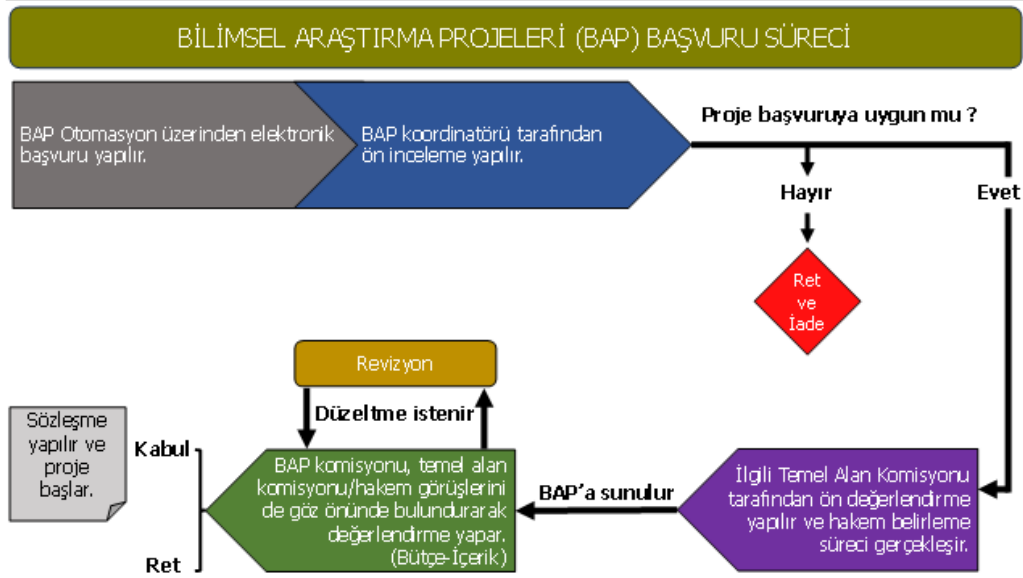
BİLİMSEL ARAŞTIRMA PROJELERİ (BAP) BAŞVURU SÜRECİ

BAP Otomasyon üzerinden elektronik başvuru yapılır.

BAP koordinatörü tarafından ön inceleme yapılır.

Proje başvuruya uygun mu ?

Hayır

Evet

Ret ve İade

İlgili Temel Alan Komisyonu tarafından ön değerlendirme yapılır ve hakem belirleme süreci gerçekleşir.

BAP'a sunulur

BAP komisyonu, temel alan komisyonu/hakem görüşlerini de göz önünde bulundurarak değerlendirme yapar. (Bütçe-İçerik)

Revizyon

Düzeltme istenir

Kabul

Ret

Sözleşme yapılır ve proje başlar.